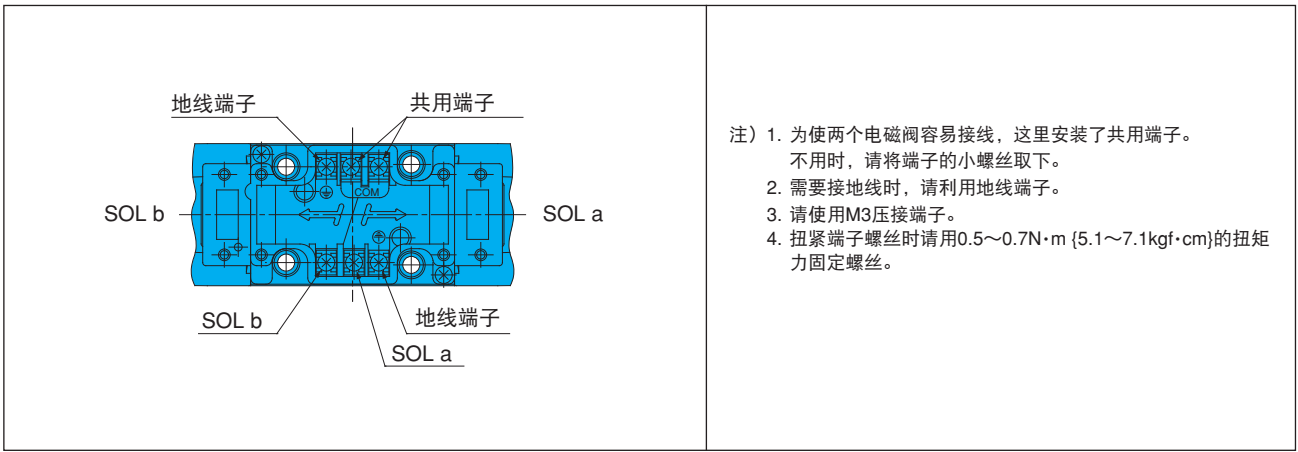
地线端子

共用端子

COM

SOL b

SOL a

SOL b

地线端子

SOL a

注）1. 为使两个电磁阀容易接线，这里安装了共用端子。不用时，请将端子的小螺丝取下。
2. 需要接地线时，请利用地线端子。
3. 请使用M3压接端子。
4. 扭紧端子螺丝时请用0.5～0.7N·m {5.1～7.1kgf·cm}的扭矩力固定螺丝。